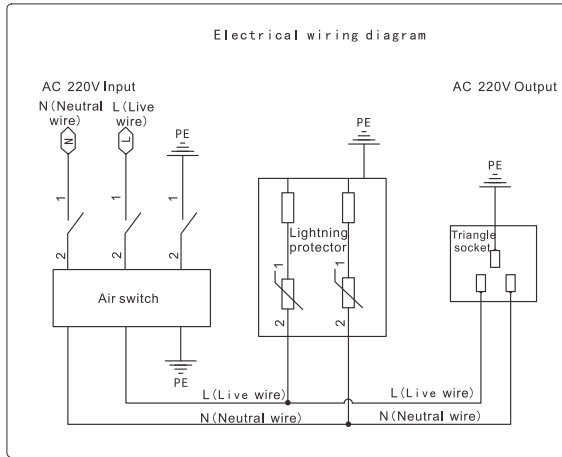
Electrical wiring diagram

AC 220V Input

AC 220V Output

N(Neutral wire)

L(Live wire)

N

L

PE

PE

PE

1

1

1

2

2

2

Air switch

PE

Lightning protector

1

1

2

2

Triangle socket

L(Live wire)

L(Live wire)

N(Neutral wire)

N(Neutral wire)